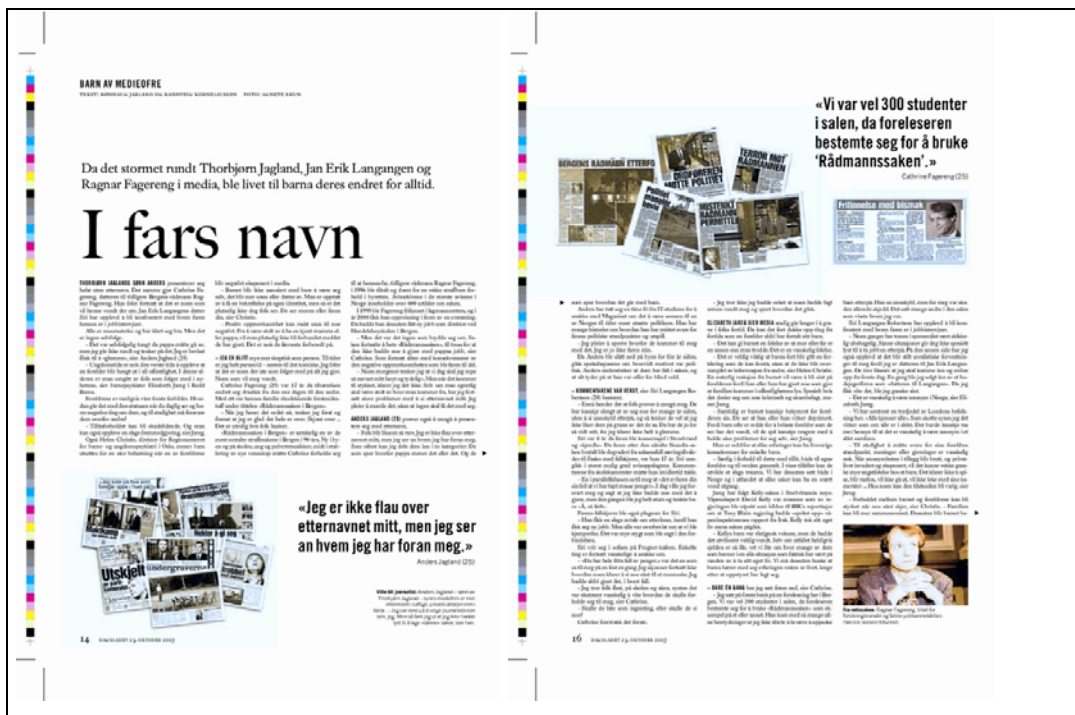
BARN AV MEDIEOFRE

Da det stormet rundt Thorbjørn Jagland, Jan Erik Langangen og Ragnar Fagereng i media, ble livet til barna deres endret for alltid.

I fars navn

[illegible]

«Jeg er ikke flau over etternavnet mitt, men jeg ser an hvem jeg har foran meg.»

Anders Jagland (25)

14 DAGBLADET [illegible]

«Vi var vel 300 studenter i salen, da foreleseren bestemte seg for å bruke 'Rådmannssaken'.»

Cathrine Fagereng (25)

BERGENS RÅDMANN ETTERFO

TERROR MOT RÅDMANN

MISTENKT RÅDMANN PERMITTER

Frifinnelse med bismak

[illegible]

16 DAGBLADET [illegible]